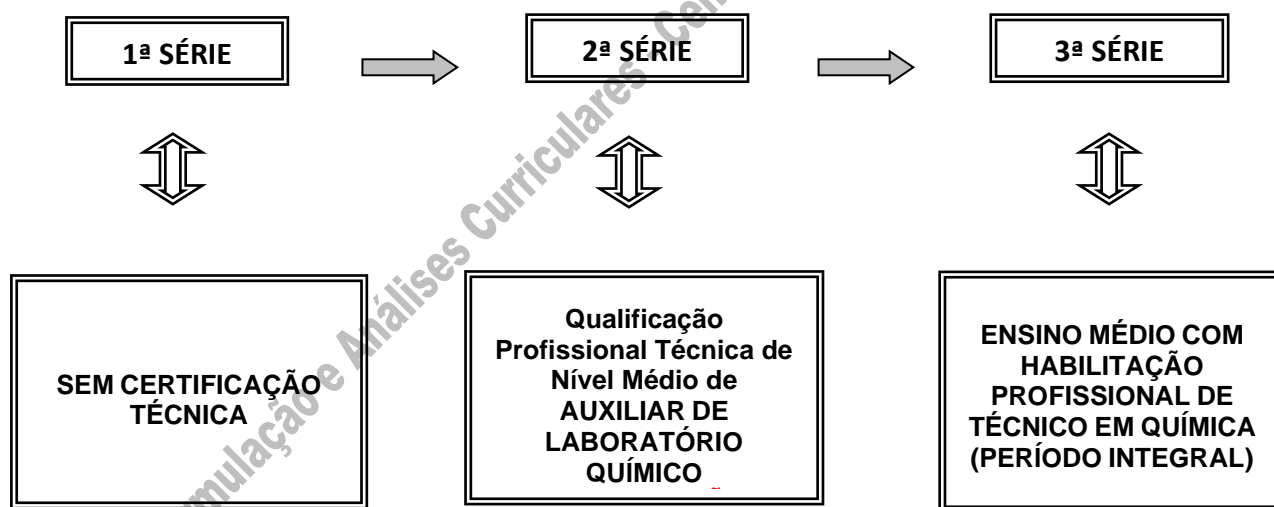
1ª SÉRIE

2ª SÉRIE

3ª SÉRIE

SEM CERTIFICAÇÃO TÉCNICA

Qualificação Profissional Técnica de Nível Médio de AUXILIAR DE LABORATÓRIO QUÍMICO

ENSINO MÉDIO COM HABILITAÇÃO PROFISSIONAL DE TÉCNICO EM QUÍMICA (PERÍODO INTEGRAL)

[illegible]mulação e Análises Curriculares - Ce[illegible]